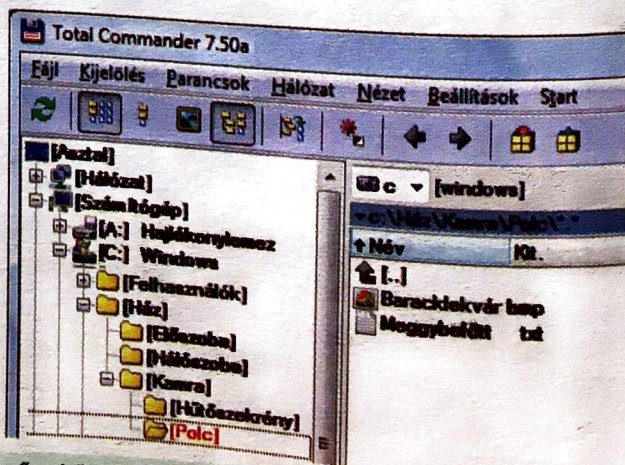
Total Commander 7.50a

Fájl Kijelölés Parancsok Hálózat Nézet Beállítások Start

[Asztal]
[Hálózat]
[Számítógép]
[A:] Hajlékonylemez
[C:] Windows
[Felhasználók]
[Ház]
[Előszoba]
[Hálószoba]
[Kamra]
[Hűtőszekrény]
[Polc]

c [windows]
c:\Ház\Kamra\Polc\*.*
↑Név Kit.
[..]
Barackdekvár bmp
Meggybefőtt txt